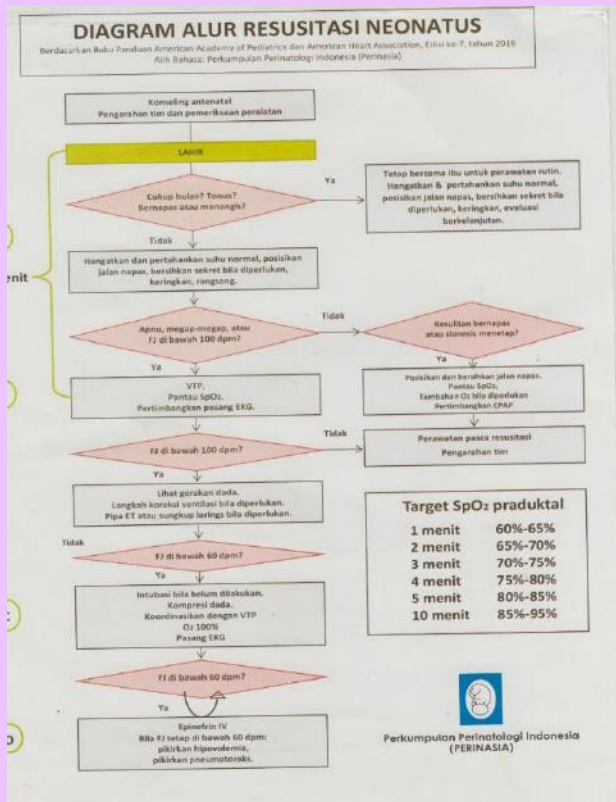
DIAGRAM ALUR RESUSITASI NEONATUS

Berdasarkan Buku Panduan American Academy of Pediatrics dan American Heart Association, Edisi ke-7, tahun 2016
Alih Bahasa: Perkumpulan Perinatologi Indonesia (Perinasia)

Konseling antenatal
Pengarahan tim dan pemeriksaan peralatan

LAHIR

Cukup bulan? Tonus? Bernapas atau menangis?

Ya

Tetap bersama ibu untuk perawatan rutin. Hangatkan & pertahankan suhu normal, posisikan jalan napas, bersihkan sekret bila diperlukan, keringkan, evaluasi berkelanjutan.

Tidak

enit

Hangatkan dan pertahankan suhu normal, posisikan jalan napas, bersihkan sekret bila diperlukan, keringkan, rangsang.

Apnu, megap-megap, atau FJ di bawah 100 dpm?

Tidak

Kesulitan bernapas atau sianosis menetap?

Ya

Ya

VTP,
Pantau SpO2.
Pertimbangkan pasang EKG.

Posisikan dan bersihkan jalan napas.
Pantau SpO2.
Tambahan O2 bila diperlukan
Pertimbangkan CPAP

FJ di bawah 100 dpm?

Tidak

Perawatan pasca resusitasi
Pengarahan tim

Ya

Lihat gerakan dada.
Langkah koreksi ventilasi bila diperlukan.
Pipa ET atau sungkup laring bila diperlukan.

Target SpO₂ praduktal

| | |
|---|---|
| 1 menit | 60%-65% |
| 2 menit | 65%-70% |
| 3 menit | 70%-75% |
| 4 menit | 75%-80% |
| 5 menit | 80%-85% |
| 10 menit | 85%-95% |

Tidak

FJ di bawah 60 dpm?

Ya

Intubasi bila belum dilakukan.
Kompresi dada.
Koordinasikan dengan VTP
O2 100%
Pasang EKG

FJ di bawah 60 dpm?

Ya

Epinefrin IV
Bila FJ tetap di bawah 60 dpm:
pikirkan hipovolemia,
pikirkan pneumotoraks.

Perkumpulan Perinatologi Indonesia
(PERINASIA)